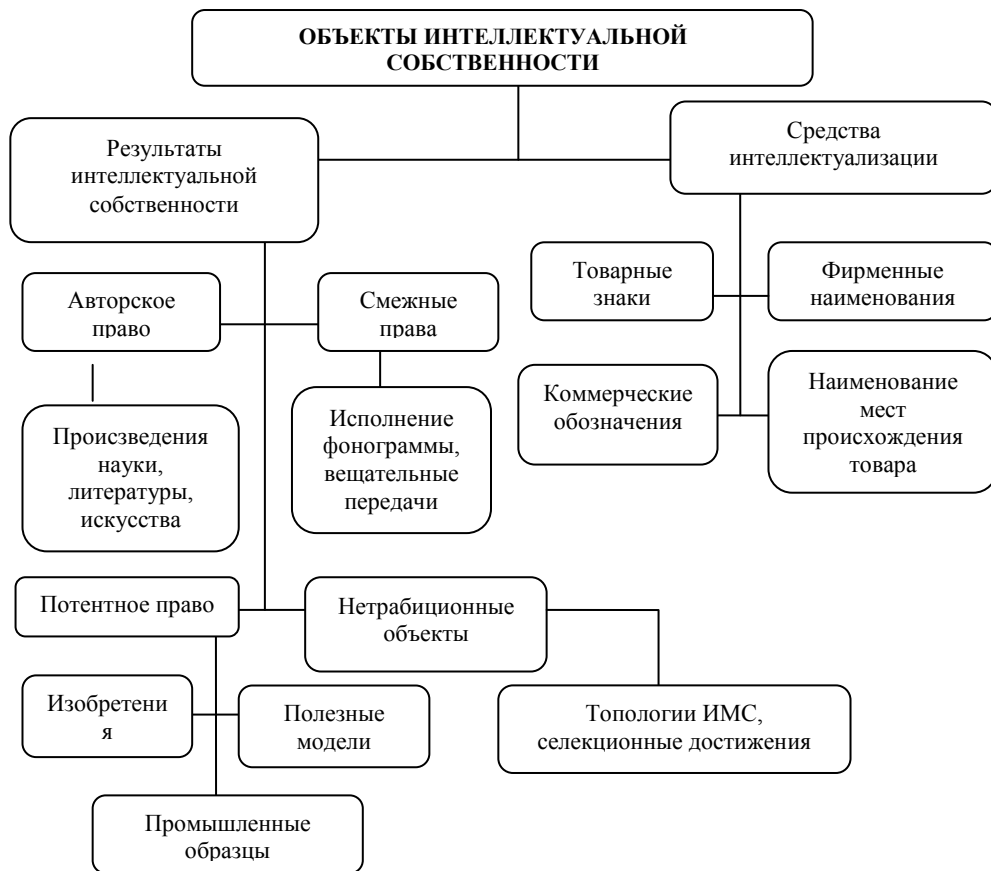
ОБЪЕКТЫ ИНТЕЛЛЕКТУАЛЬНОЙ СОБСТВЕННОСТИ

Результаты интеллектуальной собственности

Средства интеллектуализации

Товарные знаки

Фирменные наименования

Авторское право

Смежные права

Коммерческие обозначения

Наименование мест происхождения товара

Происзведения науки, литературы, искусства

Исполнение фонограммы, вещательные передачи

Потентное право

Нетрабиционные объекты

Изобретени я

Полезные модели

Топологии ИМС, селекционные достижения

Промышленные образцы